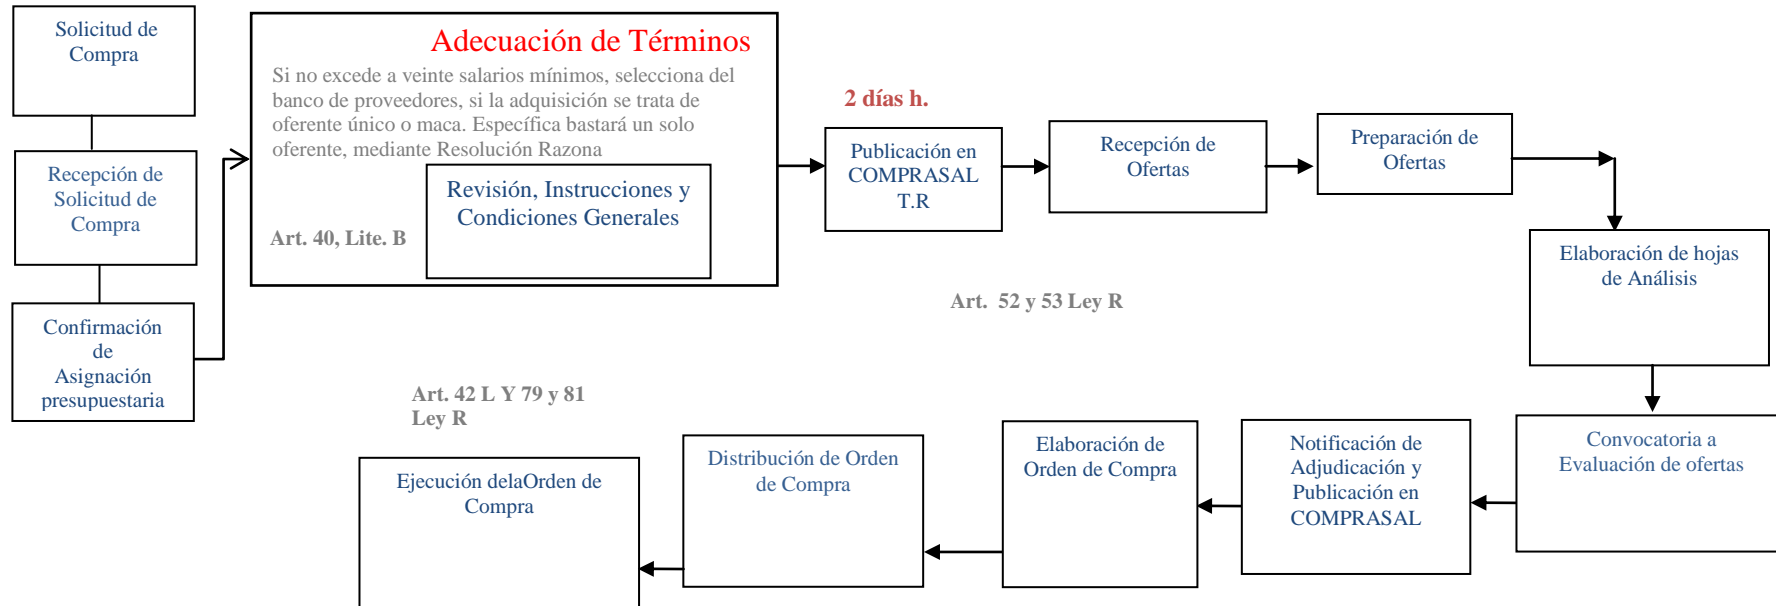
Solicitud de Compra

Recepción de Solicitud de Compra

Confirmación de Asignación presupuestaria

Adecuación de Términos

Si no excede a veinte salarios mínimos, selecciona del banco de proveedores, si la adquisición se trata de oferente único o maca. Específica bastará un solo oferente, mediante Resolución Razona

Revisión, Instrucciones y Condiciones Generales

Art. 40, Lite. B

2 días h.

Publicación en COMPRASAL T.R

Recepción de Ofertas

Preparación de Ofertas

Elaboración de hojas de Análisis

Art. 52 y 53 Ley R

Art. 42 L Y 79 y 81 Ley R

Convocatoria a Evaluación de ofertas

Notificación de Adjudicación y Publicación en COMPRASAL

Elaboración de Orden de Compra

Distribución de Orden de Compra

Ejecución delaOrden de Compra